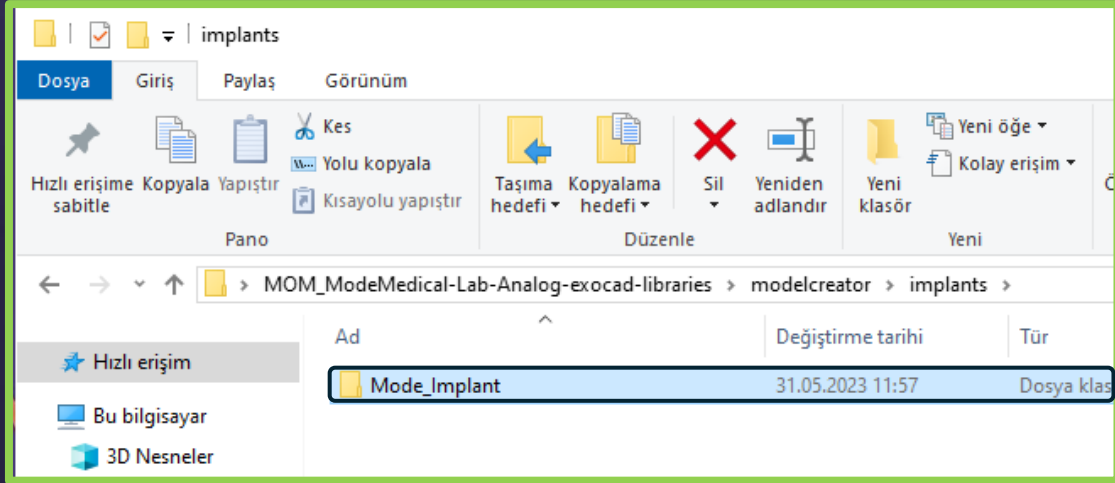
implants

Dosya | Giriş | Paylaş | Görünüm

Hızlı erişime sabitle | Kopyala | Yapıştır | Kes | Yolu kopyala | Kısayolu yapıştır
Pano

Taşıma hedefi | Kopyalama hedefi | Sil | Yeniden adlandır
Düzenle

Yeni klasör | Yeni öğe | Kolay erişim
Yeni

MOM_ModeMedical-Lab-Analog-exocad-libraries > modelcreator > implants

Hızlı erişim
Bu bilgisayar
3D Nesneler

| Ad | Değiştirme tarihi | Tür |
|---|---|---|
| Mode_Implant | 31.05.2023 11:57 | Dosya klas |